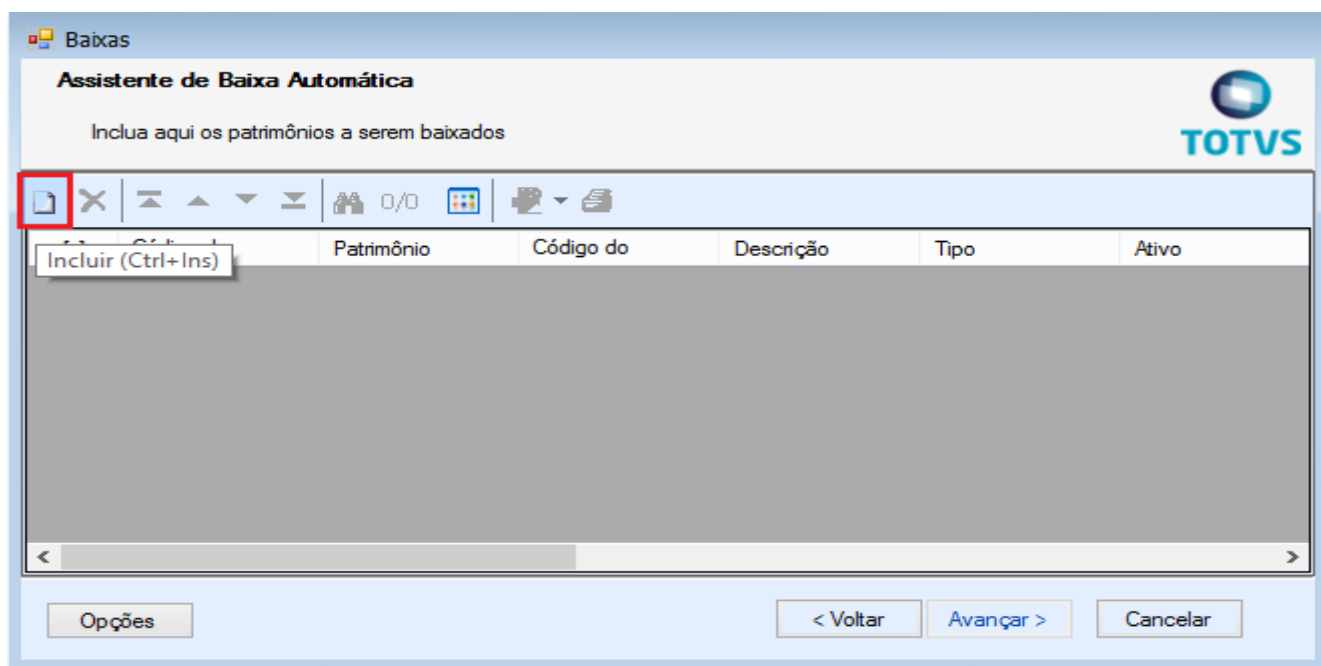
Baixas

Assistente de Baixa Automática

Inclua aqui os patrimônios a serem baixados

TOTVS

0/0

Incluir (Ctrl+Ins)

| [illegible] | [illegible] | Patrimônio | Código do | Descrição | Tipo | Ativo |
|---|---|---|---|---|---|---|

<

>

Opções

< Voltar

Avançar >

Cancelar